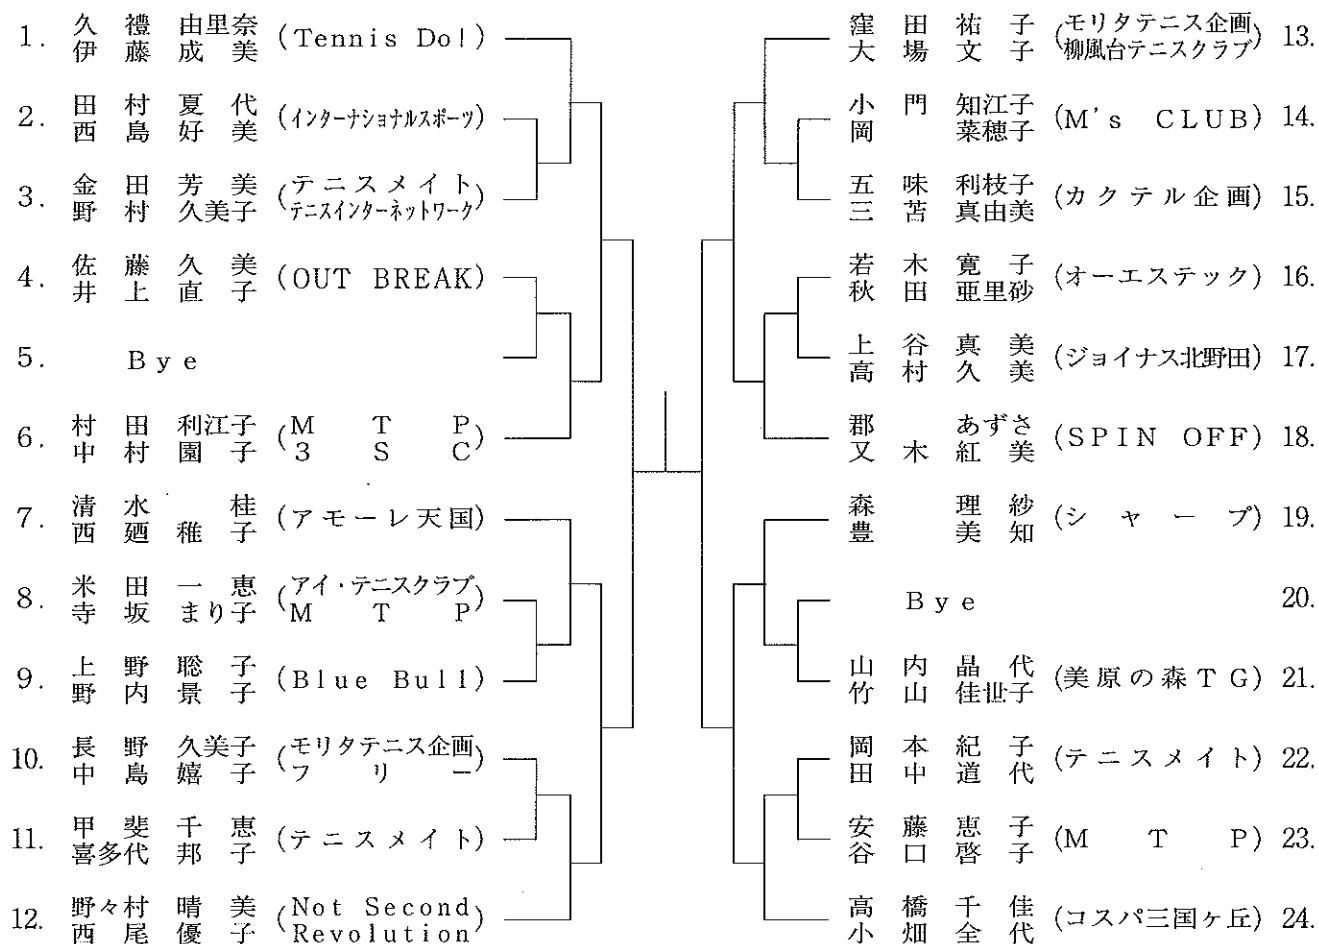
1. 久禮由里奈 伊藤成美 (Tennis Do!)
2. 田村夏代 西島好美 (インターナショナルスポーツ)
3. 金田芳美 野村久美子 (テニスメイト テニスインターネットワーク)
4. 佐藤久美 井上直子 (OUT BREAK)
5. Bye
6. 村田利江子 中村園子 (MTP 3SC)
7. 清水桂 西廼稚子 (アモーレ天国)
8. 米田一恵 寺坂まり子 (アイ・テニスクラブ MTP)
9. 上野聡子 野内景子 (Blue Bull)
10. 長野久美子 中島嬉子 (モリタテニス企画 フリー)
11. 甲斐千恵 喜多代邦子 (テニスメイト)
12. 野々村晴美 西尾優子 (Not Second Revolution)

窪田祐子 大場文子 (モリタテニス企画 柳風台テニスクラブ) 13.
小門知江子 岡菜穂子 (M's CLUB) 14.
五味利枝子 三苫真由美 (カクテル企画) 15.
若木寛子 秋田亜里砂 (オーエステック) 16.
上谷真美 高村久美 (ジョイナス北野田) 17.
郡あずさ 又木紅美 (SPIN OFF) 18.
森理紗 豊美知 (シャープ) 19.
Bye 20.
山内晶代 竹山佳世子 (美原の森TG) 21.
岡本紀子 田中道代 (テニスメイト) 22.
安藤恵子 谷口啓子 (MTP) 23.
高橋千佳 小畑全代 (コスパ三国ヶ丘) 24.